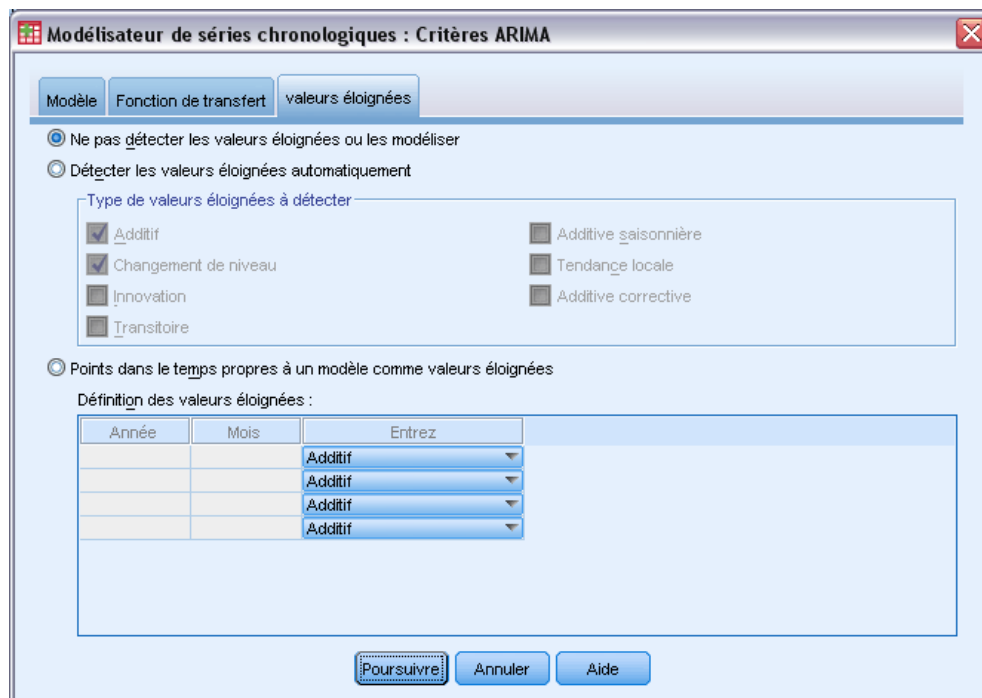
Modélisateur de séries chronologiques : Critères ARIMA

Modèle | Fonction de transfert | valeurs éloignées

Ne pas détecter les valeurs éloignées ou les modéliser

Détecter les valeurs éloignées automatiquement

Type de valeurs éloignées à détecter

Additif

Changement de niveau

Innovation

Transitoire

Additive saisonnière

Tendance locale

Additive corrective

Points dans le temps propres à un modèle comme valeurs éloignées

Définition des valeurs éloignées :

| Année | Mois | Entrez |
|---|---|---|
| | | Additif |
| | | Additif |
| | | Additif |
| | | Additif |

Poursuivre | Annuler | Aide